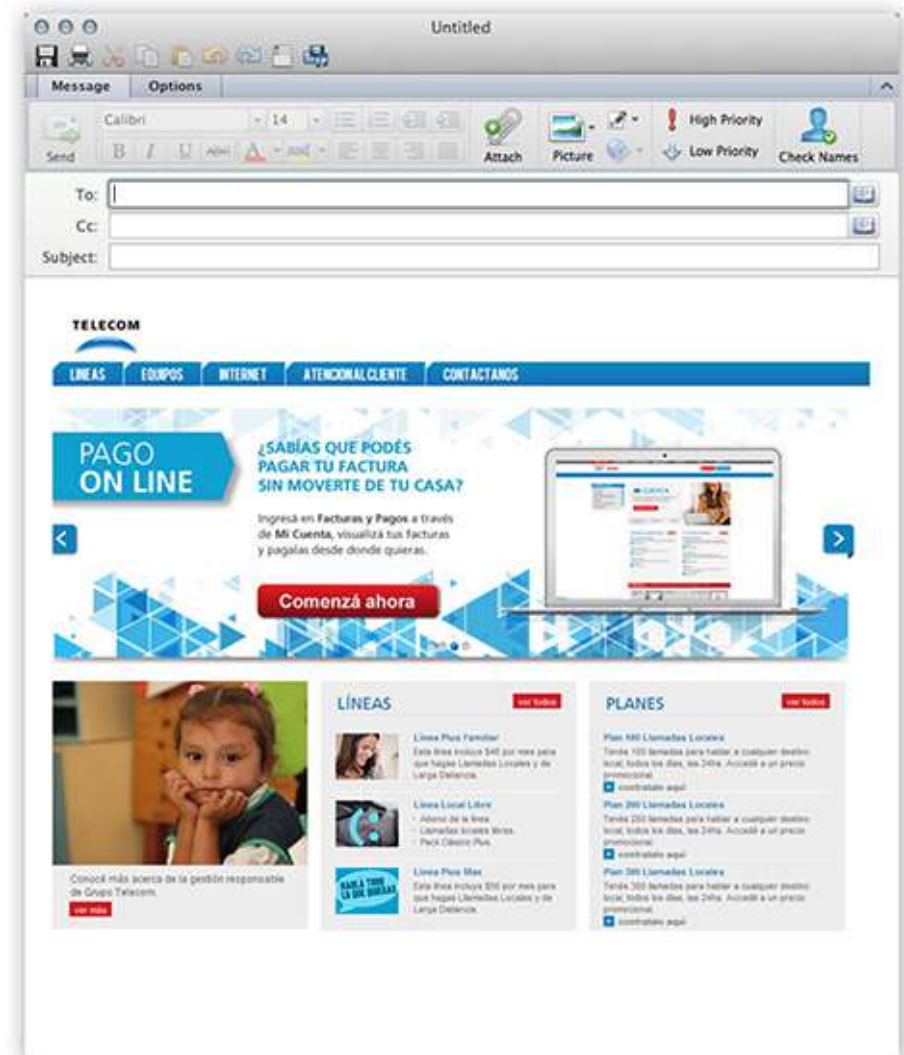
Untitled

Message Options

Send Calibri 14 Attach Picture High Priority Low Priority Check Names

To:
Cc:
Subject:

TELECOM

LINEAS EQUIPOS INTERNET ATENCION AL CLIENTE CONTACTANOS

PAGO ON LINE

¿SABÍAS QUE PODÉS PAGAR TU FACTURA SIN MOVERTE DE TU CASA?

Ingresá en Facturas y Pagos a través de Mi Cuenta, visualizá tus facturas y pagalas desde donde quieras.

Comenzá ahora

Conocé más acerca de la gestión responsable de Grupo Telecom.

ver más

LÍNEAS ver todos

Línea Plus Familiar
Esta línea incluye $40 por mes para que hagas Llamadas Locales y de Larga Distancia.

Línea Local Libre
- Abono de la línea.
- Llamadas locales libres.
- Pack Clásico Plus.

Línea Plus Max
Esta línea incluye $50 por mes para que hagas Llamadas Locales y de Larga Distancia.

PLANES ver todos

Plan 100 Llamadas Locales
Tenés 100 llamadas para hablar a cualquier destino local, todos los días, las 24hs. Accedé a un precio promocional.
contratalo aquí

Plan 200 Llamadas Locales
Tenés 200 llamadas para hablar a cualquier destino local, todos los días, las 24hs. Accedé a un precio promocional.
contratalo aquí

Plan 300 Llamadas Locales
Tenés 300 llamadas para hablar a cualquier destino local, todos los días, las 24hs. Accedé a un precio promocional.
contratalo aquí